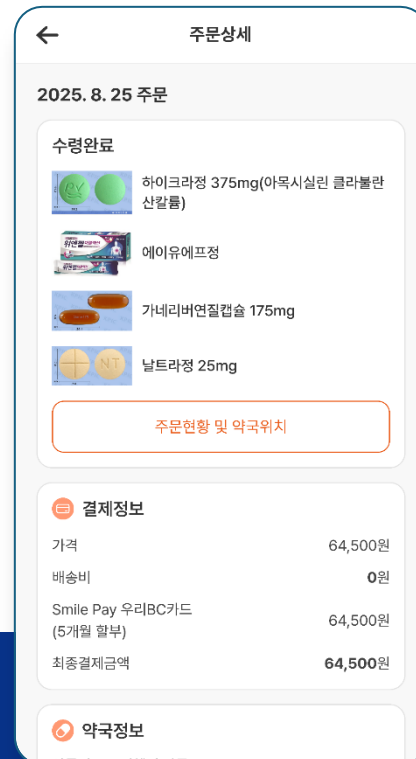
←
주문상세

2025. 8. 25 주문

수령완료

하이크라정 375mg(아목시실린 클라불란산칼륨)

에이유에프정

가네리버연질캡슐 175mg

날트라정 25mg

주문현황 및 약국위치

결제정보

| | |
|---|---|
| 가격 | 64,500원 |
| 배송비 | 0원 |
| Smile Pay 우리BC카드 (5개월 할부) | 64,500원 |
| 최종결제금액 | 64,500원 |

약국정보